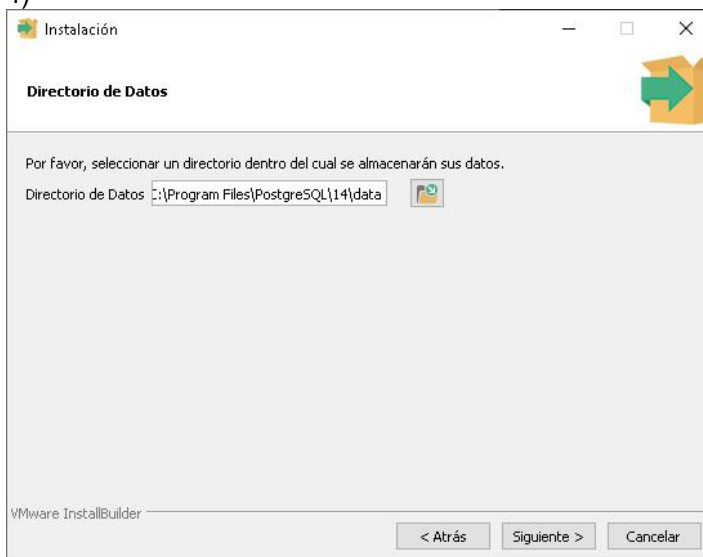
Instalación

Directorio de Datos

Por favor, seleccionar un directorio dentro del cual se almacenarán sus datos.

Directorio de Datos :\Program Files\PostgreSQL\14\data

VMware InstallBuilder

< Atrás Siguiente > Cancelar